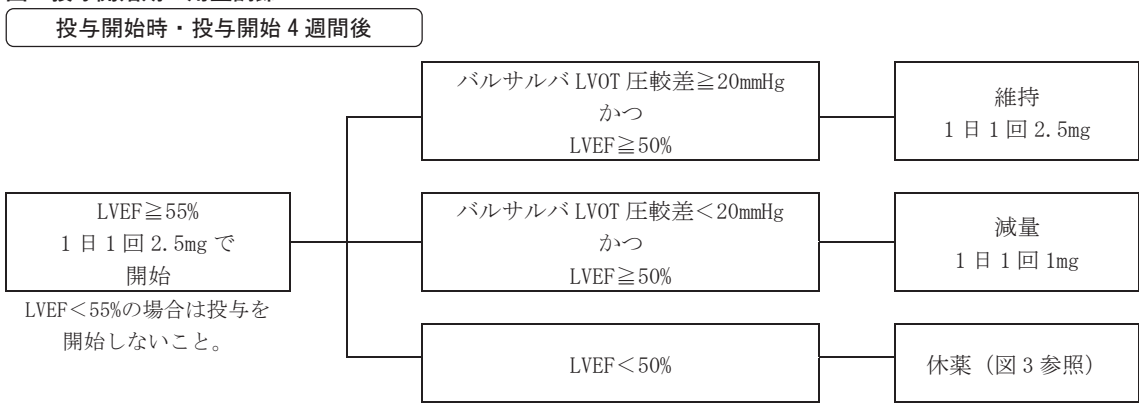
投与開始時・投与開始 4 週間後

LVEF≧55%
1 日 1 回 2.5mg で
開始

LVEF＜55%の場合は投与を開始しないこと。

バルサルバ LVOT 圧較差≧20mmHg
かつ
LVEF≧50%

維持
1 日 1 回 2.5mg

バルサルバ LVOT 圧較差＜20mmHg
かつ
LVEF≧50%

減量
1 日 1 回 1mg

LVEF＜50%

休薬（図 3 参照）